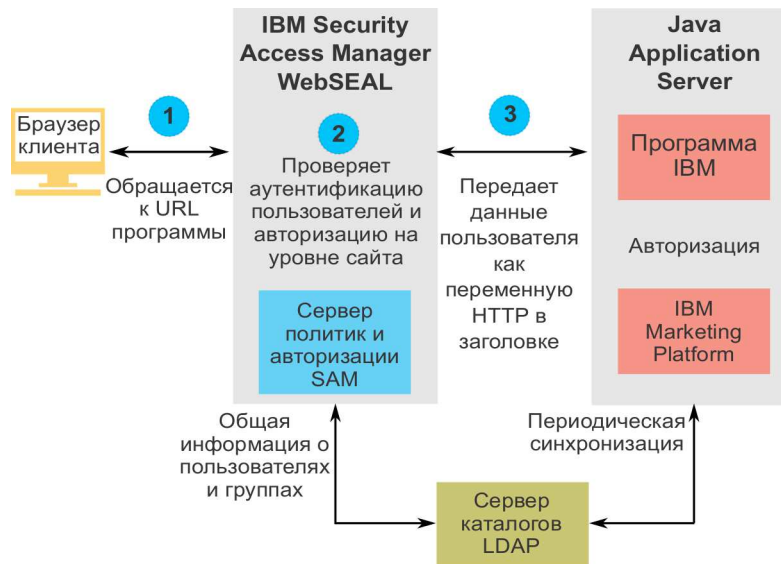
IBM Security Access Manager WebSEAL

Java Application Server

Браузер клиента

1

Обращается к URL программы

2

Проверяет аутентификацию пользователей и авторизацию на уровне сайта

Сервер политик и авторизации SAM

3

Передает данные пользователя как переменную HTTP в заголовке

Программа IBM

Авторизация

IBM Marketing Platform

Общая информация о пользователях и группах

Периодическая синхронизация

Сервер каталогов LDAP